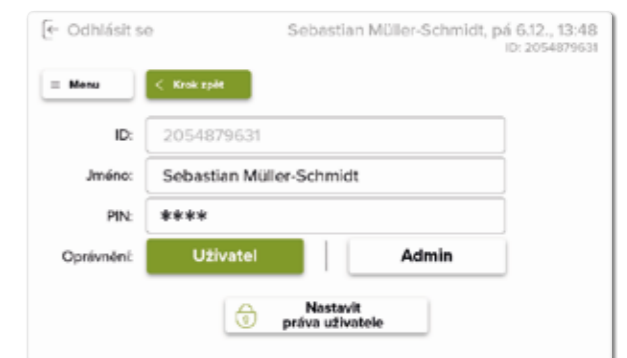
Odhlásit se

Sebastian Müller-Schmidt, pá 6.12., 13:48
ID: 2054879631

≡ Menu

< Krok zpět

ID: 2054879631

Jméno: Sebastian Müller-Schmidt

PIN: ****

Oprávnění: Uživatel | Admin

Nastavit práva uživatele